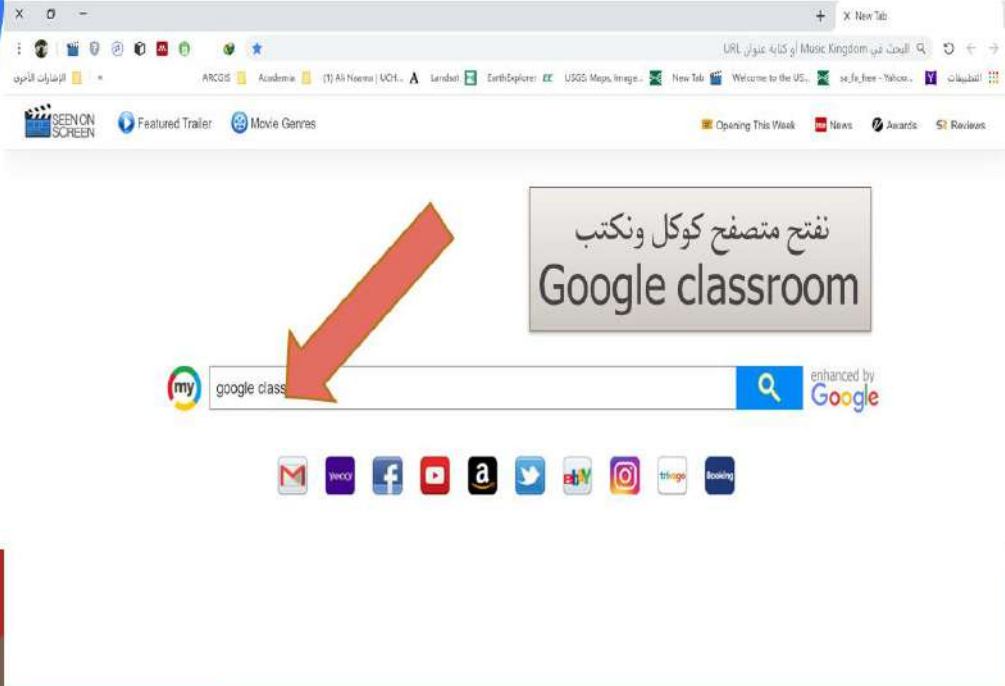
X New Tab

البحث في Music Kingdom أو كتابة عنوان URL

التطبيقات | se_fe_free - Yahoo... | Welcome to the US... | New Tab | USGS Maps, Image... | EarthExplorer | Landsat | (1) Ali Naema | UCH... | Academia | ARCGIS | » | الإشارات الأخرى

SEEN ON SCREEN | Featured Trailer | Movie Genres | Opening This Week | News | Awards | Reviews

نفتح متصفح كوكل ونكتب
Google classroom

my | google class | enhanced by Google

yahoo | trivago | Booking